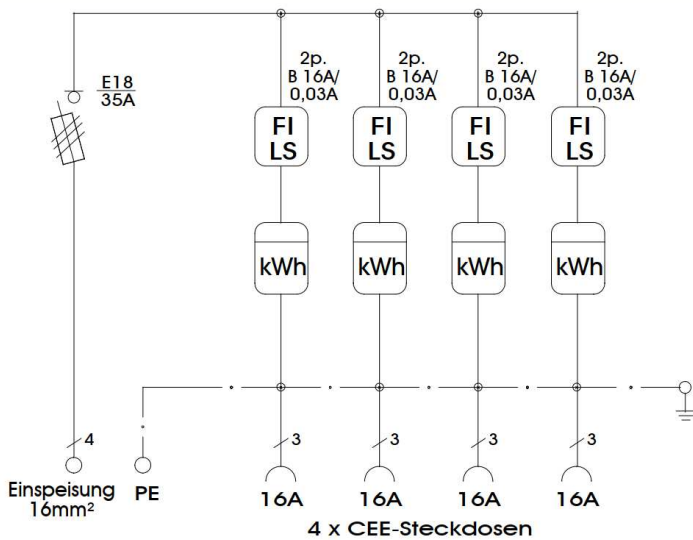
E18
35A

2p.
B 16A/
0,03A

2p.
B 16A/
0,03A

2p.
B 16A/
0,03A

2p.
B 16A/
0,03A

FI
LS

FI
LS

FI
LS

FI
LS

kWh

kWh

kWh

kWh

4

3

3

3

3

Einspeisung
16mm²

PE

16A

16A

16A

16A

4 x CEE-Steckdosen